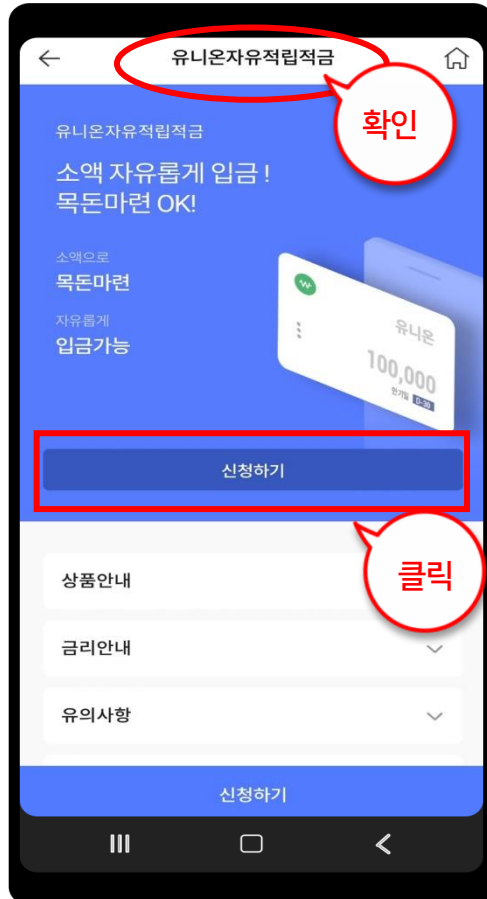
유니온자유적립적금

확인

유니온자유적립적금

소액 자유롭게 입금 !
목돈마련 OK!

소액으로
목돈마련

자유롭게
입금가능

유니온
100,000
만기일 D-30

신청하기

클릭

상품안내

금리안내

유의사항

신청하기